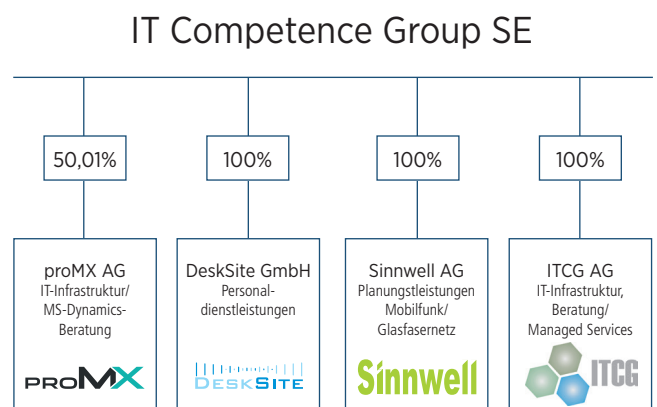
IT Competence Group SE

50,01%

proMX AG
IT-Infrastruktur/ MS-Dynamics-Beratung

proMX

100%

DeskSite GmbH
Personaldienstleistungen

DESKSITE

100%

Sinnwell AG
Planungsleistungen Mobilfunk/ Glasfasernetz

Sinnwell

100%

ITCG AG
IT-Infrastruktur, Beratung/ Managed Services

ITCG